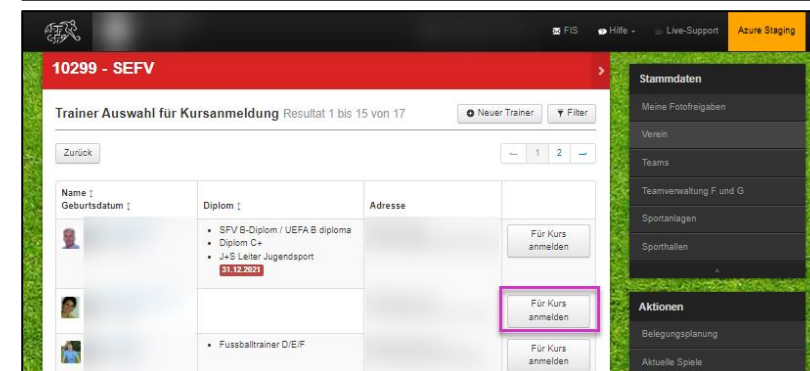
FIS Hilfe - Live-Support Azure Staging

10299 - SEFV

Trainer Auswahl für Kursanmeldung Resultat 1 bis 15 von 17

Neuer Trainer Filter

Zurück

← 1 2 →

| Name ↕ Geburtsdatum ↕ | Diplom ↕ | Adresse | |
|---|---|---|---|
| | • SFV B-Diplom / UEFA B diploma • Diplom C+ • J+S Leiter Jugendsport 31.12.2021 | | Für Kurs anmelden |
| | | | Für Kurs anmelden |
| | • Fussballtrainer D/E/F | | Für Kurs anmelden |

Stammdaten
Meine Fotofreigaben
Verein
Teams
Teamverwaltung F und G
Sportanlagen
Sporthallen

Aktionen
Belegungsplanung
Aktuelle Spiele